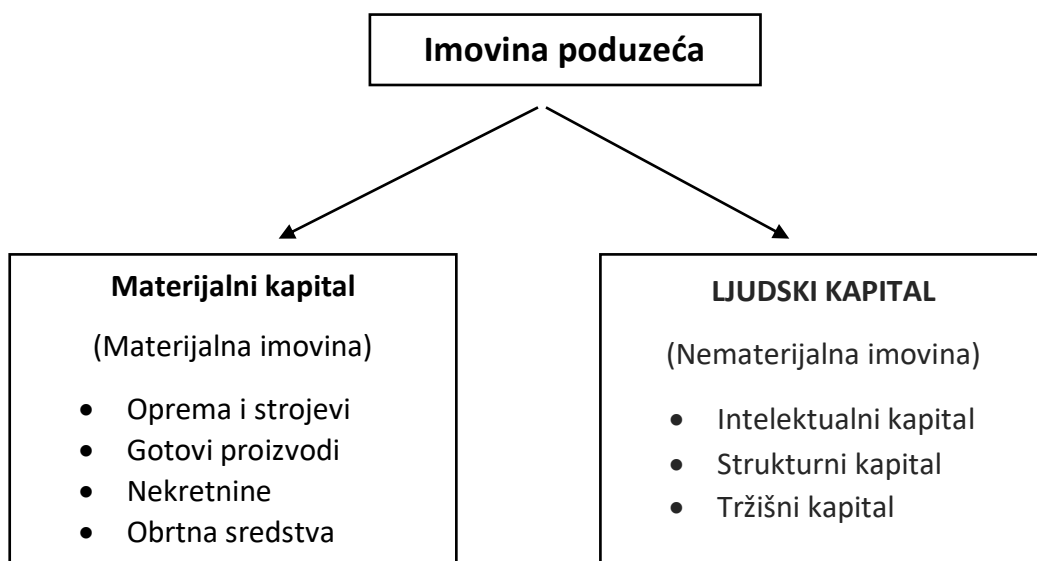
Imovina poduzeća

Materijalni kapital

(Materijalna imovina)

- Oprema i strojevi
- Gotovi proizvodi
- Nekretnine
- Obrtna sredstva

LJUDSKI KAPITAL

(Nematerijalna imovina)

- Intelektualni kapital
- Strukturni kapital
- Tržišni kapital